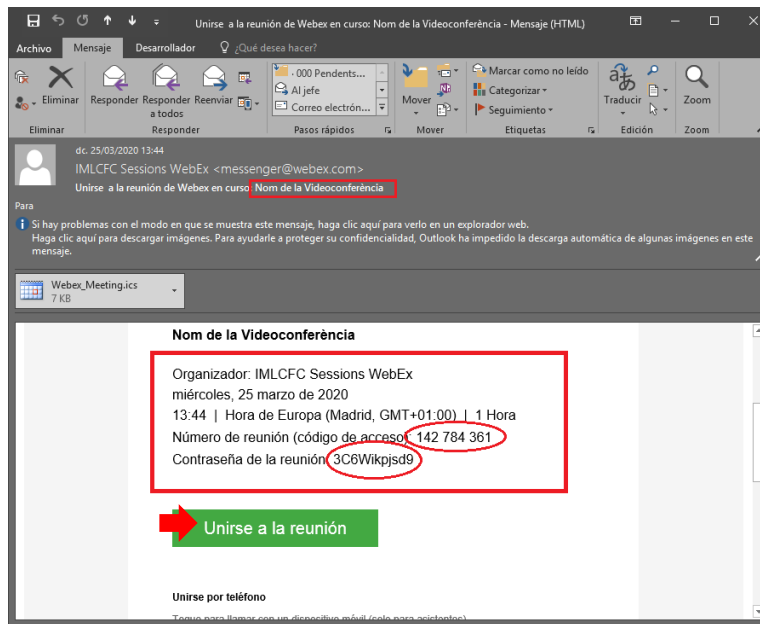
Unirse a la reunión de Webex en curso: Nom de la Videoconferència - Mensaje (HTML)

Archivo Mensaje Desarrollador ¿Qué desea hacer?

Eliminar
Responder Responder a todos Reenviar
Responder
. 000 Pendents...
Al jefe
Correo electrón...
Pasos rápidos
Mover
Mover
Marcar como no leído
Categorizar
Seguimiento
Etiquetas
Traducir
Edición
Zoom
Zoom

dc. 25/03/2020 13:44
IMLCFC Sessions WebEx <messenger@webex.com>
Unirse a la reunión de Webex en curso: Nom de la Videoconferència
Para
Si hay problemas con el modo en que se muestra este mensaje, haga clic aquí para verlo en un explorador web.
Haga clic aquí para descargar imágenes. Para ayudarle a proteger su confidencialidad, Outlook ha impedido la descarga automática de algunas imágenes en este mensaje.

Webex_Meeting.ics
7 KB

Nom de la Videoconferència

Organizador: IMLCFC Sessions WebEx
miércoles, 25 marzo de 2020
13:44 | Hora de Europa (Madrid, GMT+01:00) | 1 Hora
Número de reunión (código de acceso): 142 784 361
Contraseña de la reunión: 3C6Wikpjsd9

Unirse a la reunión

Unirse por teléfono
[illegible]